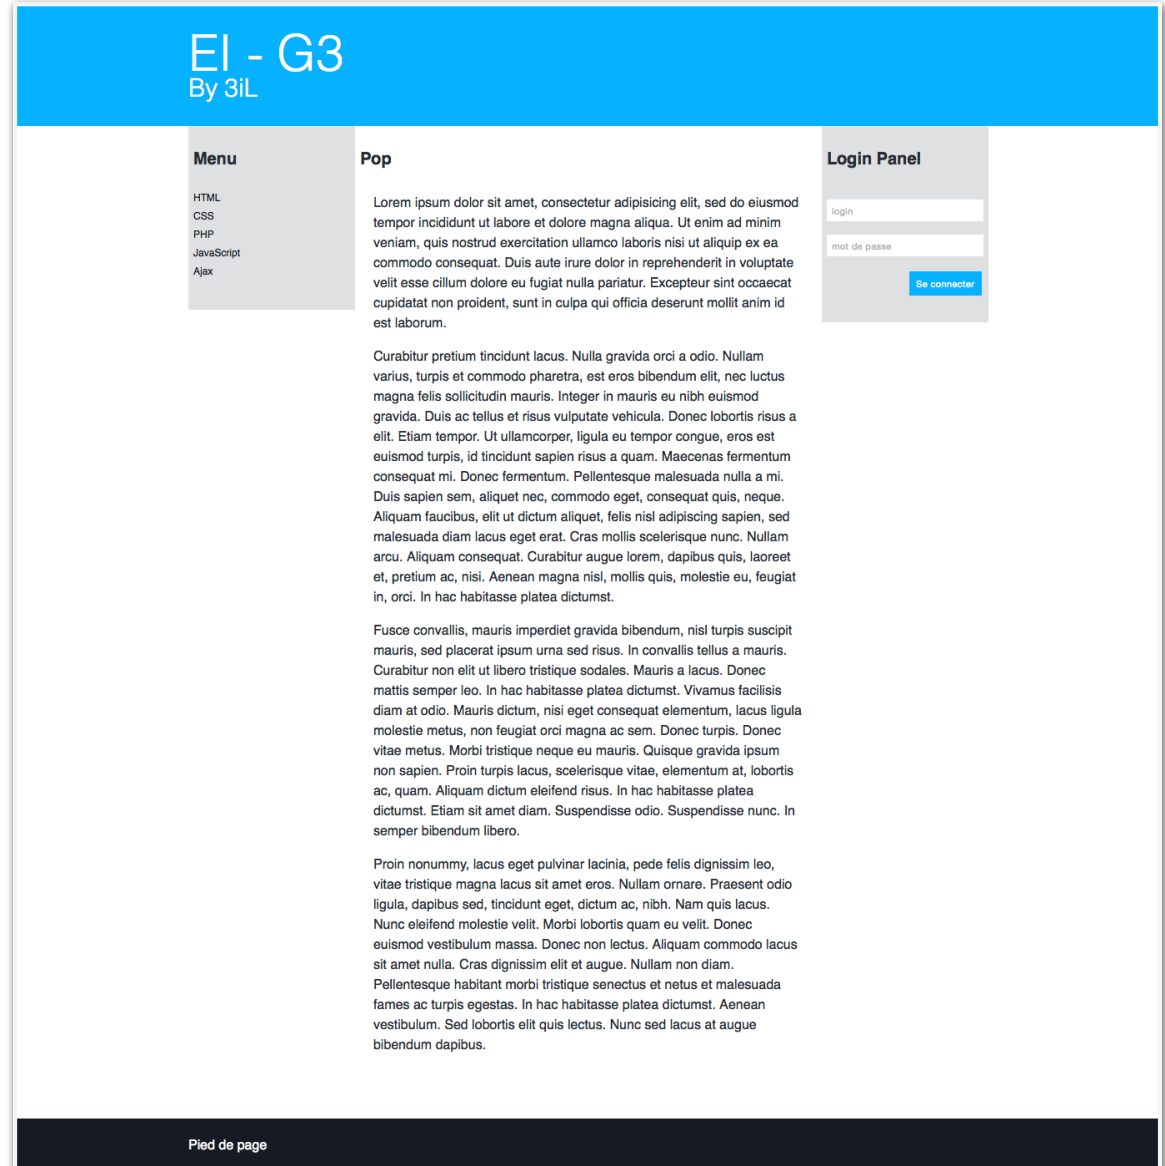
EI - G3
By 3iL

Menu

HTML
CSS
PHP
JavaScript
Ajax

Pop

Lorem ipsum dolor sit amet, consectetur adipisicing elit, sed do eiusmod tempor incididunt ut labore et dolore magna aliqua. Ut enim ad minim veniam, quis nostrud exercitation ullamco laboris nisi ut aliquip ex ea commodo consequat. Duis aute irure dolor in reprehenderit in voluptate velit esse cillum dolore eu fugiat nulla pariatur. Excepteur sint occaecat cupidatat non proident, sunt in culpa qui officia deserunt mollit anim id est laborum.

Curabitur pretium tincidunt lacus. Nulla gravida orci a odio. Nullam varius, turpis et commodo pharetra, est eros bibendum elit, nec luctus magna felis sollicitudin mauris. Integer in mauris eu nibh euismod gravida. Duis ac tellus et risus vulputate vehicula. Donec lobortis risus a elit. Etiam tempor. Ut ullamcorper, ligula eu tempor congue, eros est euismod turpis, id tincidunt sapien risus a quam. Maecenas fermentum consequat mi. Donec fermentum. Pellentesque malesuada nulla a mi. Duis sapien sem, aliquet nec, commodo eget, consequat quis, neque. Aliquam faucibus, elit ut dictum aliquet, felis nisl adipiscing sapien, sed malesuada diam lacus eget erat. Cras mollis scelerisque nunc. Nullam arcu. Aliquam consequat. Curabitur augue lorem, dapibus quis, laoreet et, pretium ac, nisi. Aenean magna nisl, mollis quis, molestie eu, feugiat in, orci. In hac habitasse platea dictumst.

Fusce convallis, mauris imperdiet gravida bibendum, nisl turpis suscipit mauris, sed placerat ipsum urna sed risus. In convallis tellus a mauris. Curabitur non elit ut libero tristique sodales. Mauris a lacus. Donec mattis semper leo. In hac habitasse platea dictumst. Vivamus facilisis diam at odio. Mauris dictum, nisi eget consequat elementum, lacus ligula molestie metus, non feugiat orci magna ac sem. Donec turpis. Donec vitae metus. Morbi tristique neque eu mauris. Quisque gravida ipsum non sapien. Proin turpis lacus, scelerisque vitae, elementum at, lobortis ac, quam. Aliquam dictum eleifend risus. In hac habitasse platea dictumst. Etiam sit amet diam. Suspendisse odio. Suspendisse nunc. In semper bibendum libero.

Proin nonummy, lacus eget pulvinar lacinia, pede felis dignissim leo, vitae tristique magna lacus sit amet eros. Nullam ornare. Praesent odio ligula, dapibus sed, tincidunt eget, dictum ac, nibh. Nam quis lacus. Nunc eleifend molestie velit. Morbi lobortis quam eu velit. Donec euismod vestibulum massa. Donec non lectus. Aliquam commodo lacus sit amet nulla. Cras dignissim elit et augue. Nullam non diam. Pellentesque habitant morbi tristique senectus et netus et malesuada fames ac turpis egestas. In hac habitasse platea dictumst. Aenean vestibulum. Sed lobortis elit quis lectus. Nunc sed lacus at augue bibendum dapibus.

Login Panel

login
mot de passe
Se connecter

Pied de page